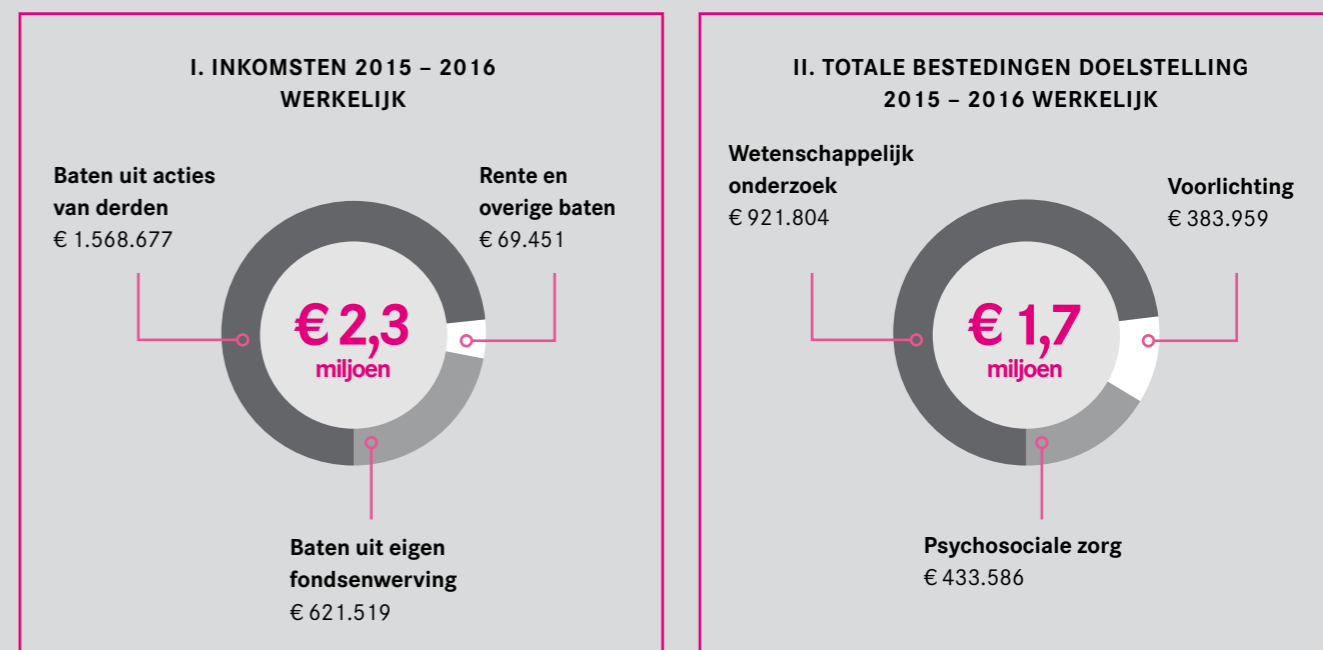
I. INKOMSTEN 2015 – 2016 WERKELIJK

Baten uit acties van derden
€ 1.568.677

Rente en overige baten
€ 69.451

€ 2,3 miljoen

Baten uit eigen fondsenwerving
€ 621.519

II. TOTALE BESTEDINGEN DOELSTELLING 2015 – 2016 WERKELIJK

Wetenschappelijk onderzoek
€ 921.804

Voorlichting
€ 383.959

€ 1,7 miljoen

Psychosociale zorg
€ 433.586